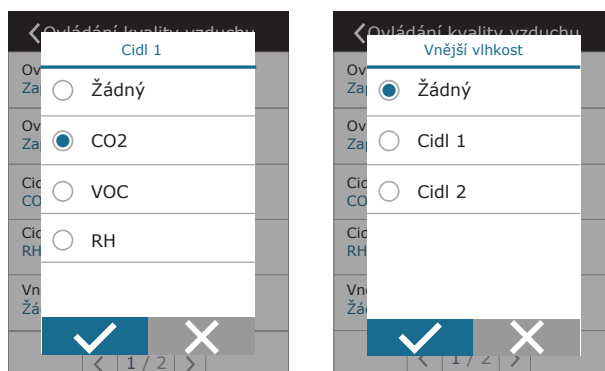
Ovládání kvality vzduchu

Cidl 1

Ov
Zap

Ov
Zap

Cid
CO

Cid
RH

Vne
Žád

Žádný

CO2

VOC

RH

1 / 2

Ovládání kvality vzduchu

Vnější vlhkost

Ov
Zap

Ov
Zap

Cid
CO

Cid
RH

Vne
Žád

Žádný

Cidl 1

Cidl 2

1 / 2